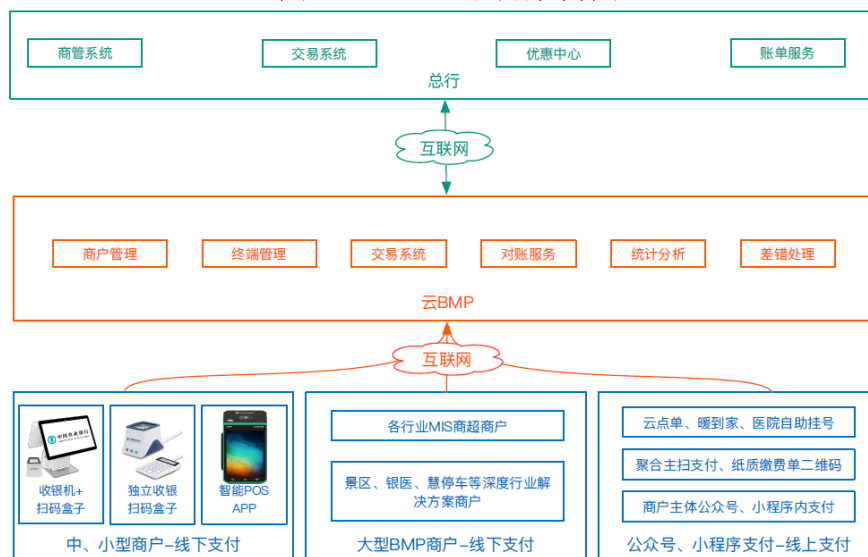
商管系统
交易系统
优惠中心
账单服务
总行

互联网

商户管理
终端管理
交易系统
对账服务
统计分析
差错处理
云BMP

互联网

收银机+扫码盒子
独立收银扫码盒子
智能POS APP
中、小型商户-线下支付

各行业MIS商超商户
景区、银医、慧停车等深度行业解决方案商户
大型BMP商户-线下支付

云点单、暖到家、医院自助挂号
聚合主扫支付、纸质缴费单二维码
商户主体公众号、小程序内支付
公众号、小程序支付-线上支付